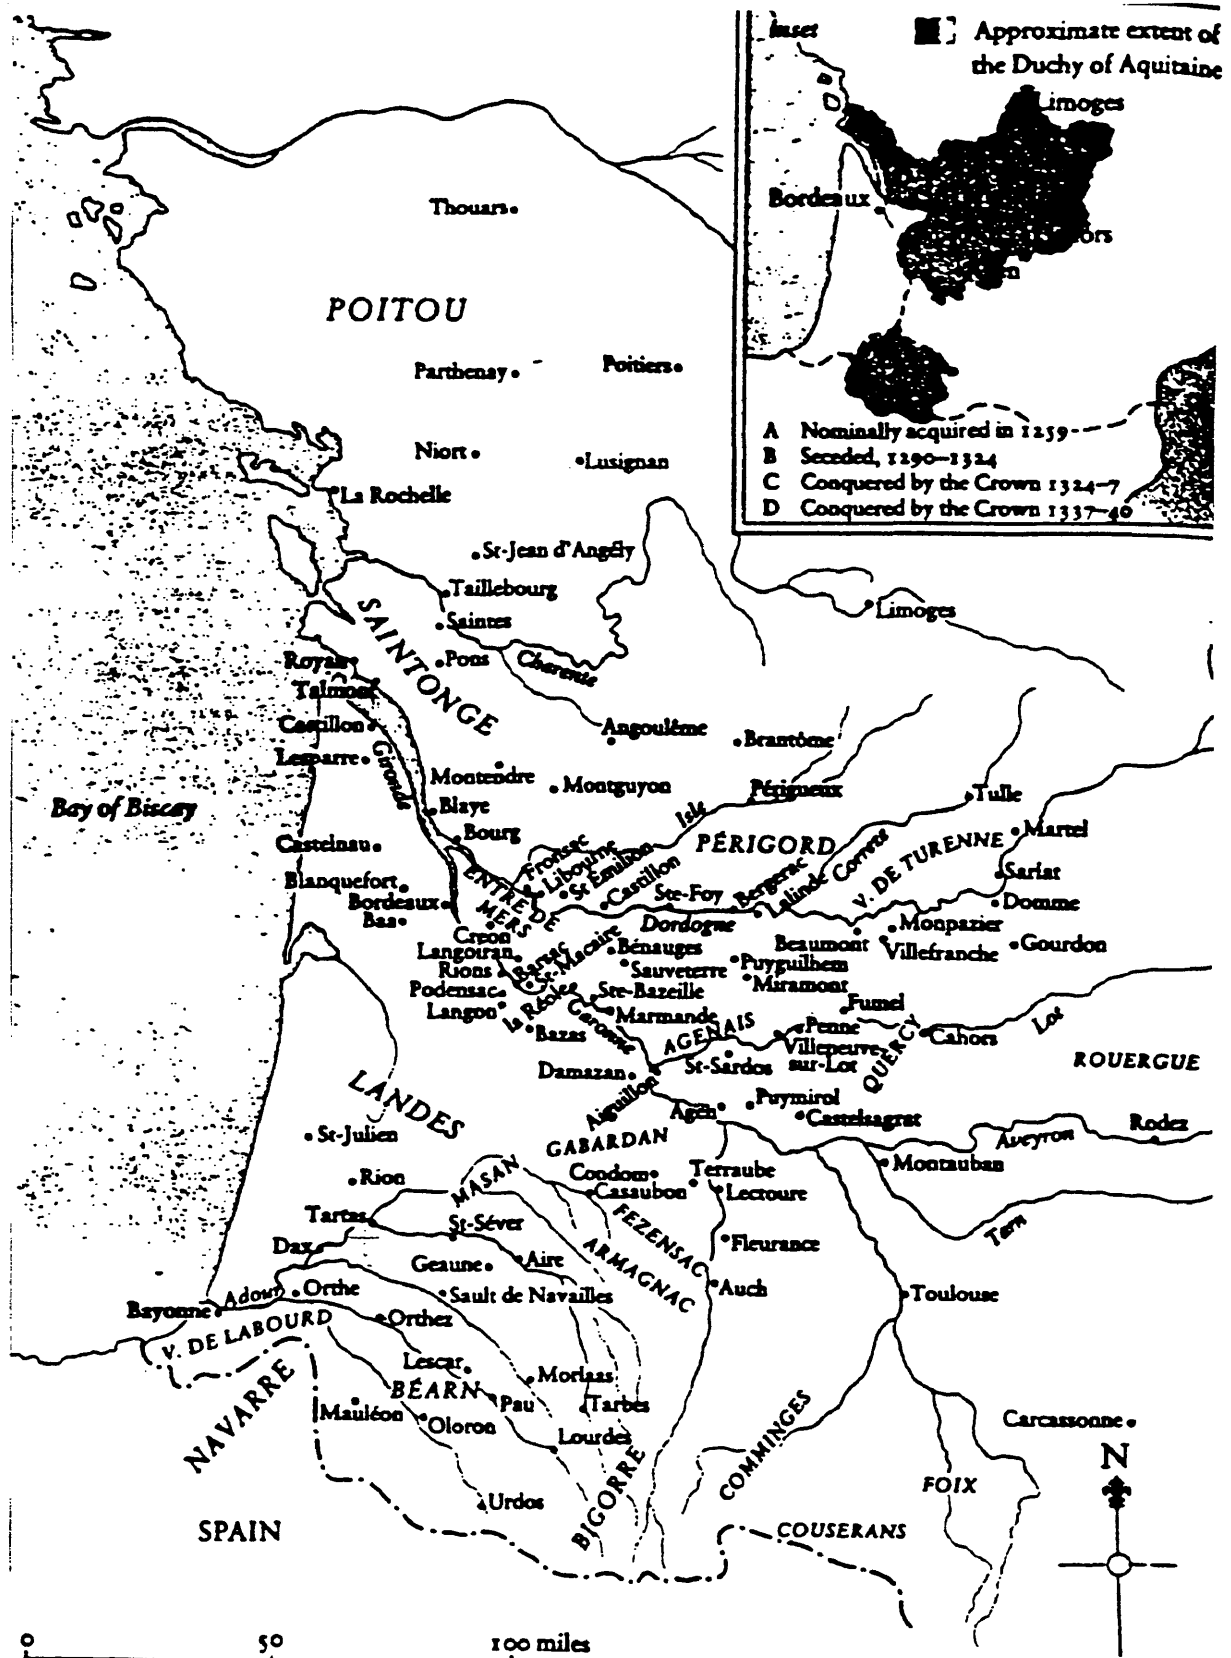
Inset

Approximate extent of the Duchy of Aquitaine

Limoges

Bordeaux

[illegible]ors

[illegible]n

A Nominally acquired in 1259

B Seceded, 1290–1324

C Conquered by the Crown 1324–7

D Conquered by the Crown 1337–40

Thouars

POITOU

Parthenay

Poitiers

Niort

Lusignan

La Rochelle

St-Jean d'Angély

Taillebourg

Saintes

Limoges

SAINTONGE

Royan

Talmont

Pons

Charente

Castillon

Lesparre

Gironde

Angoulême

Brantôme

Montendre

Montguyon

Périgueux

Tulle

Bay of Biscay

Blaye

Bourg

Isle

PÉRIGORD

Martel

Castelnau

Fronsac

Libourne

St Emilion

Castillon

V. DE TURENNE

Sarlat

Blanquefort

ENTRE DE MERS

Ste-Foy

Bergerac

Lalinde

Correze

Domme

Bordeaux

Bas

Dordogne

Monpazier

Creon

Langoiran

Rions

Barsac

St Macaire

Bénauges

Beaumont

Villefranche

Gourdon

Sauveterre

Puyguilhem

Podensac

La Réole

Ste-Bazeille

Miramont

Fumel

Langon

Garonne

Marmande

Penne

Cahors

Lot

Bazas

AGENAIS

Villeneuve-sur-Lot

QUERCY

Damazan

St-Sardos

ROUERGUE

LANDES

Aiguillon

Agen

Puymirol

Castelsagrat

Rodez

St-Julien

GABARDAN

Aveyron

Rion

MASAN

Condom

Terraube

Montauban

Casaubon

Lectoure

Tartas

St-Sever

FEZENSAC

Tarn

Dax

Geaune

Aire

ARMAGNAC

Fleurance

Adour

Orthe

Sault de Navailles

Auch

Toulouse

Bayonne

Orthez

V. DE LABOURD

Lescar

Morlaas

NAVARRE

BÉARN

Pau

Tarbes

Carcassonne

Mauléon

Oloron

COMMINGES

Lourdes

N

BIGORRE

FOIX

Urdos

SPAIN

COUSERANS

0

50

100 miles